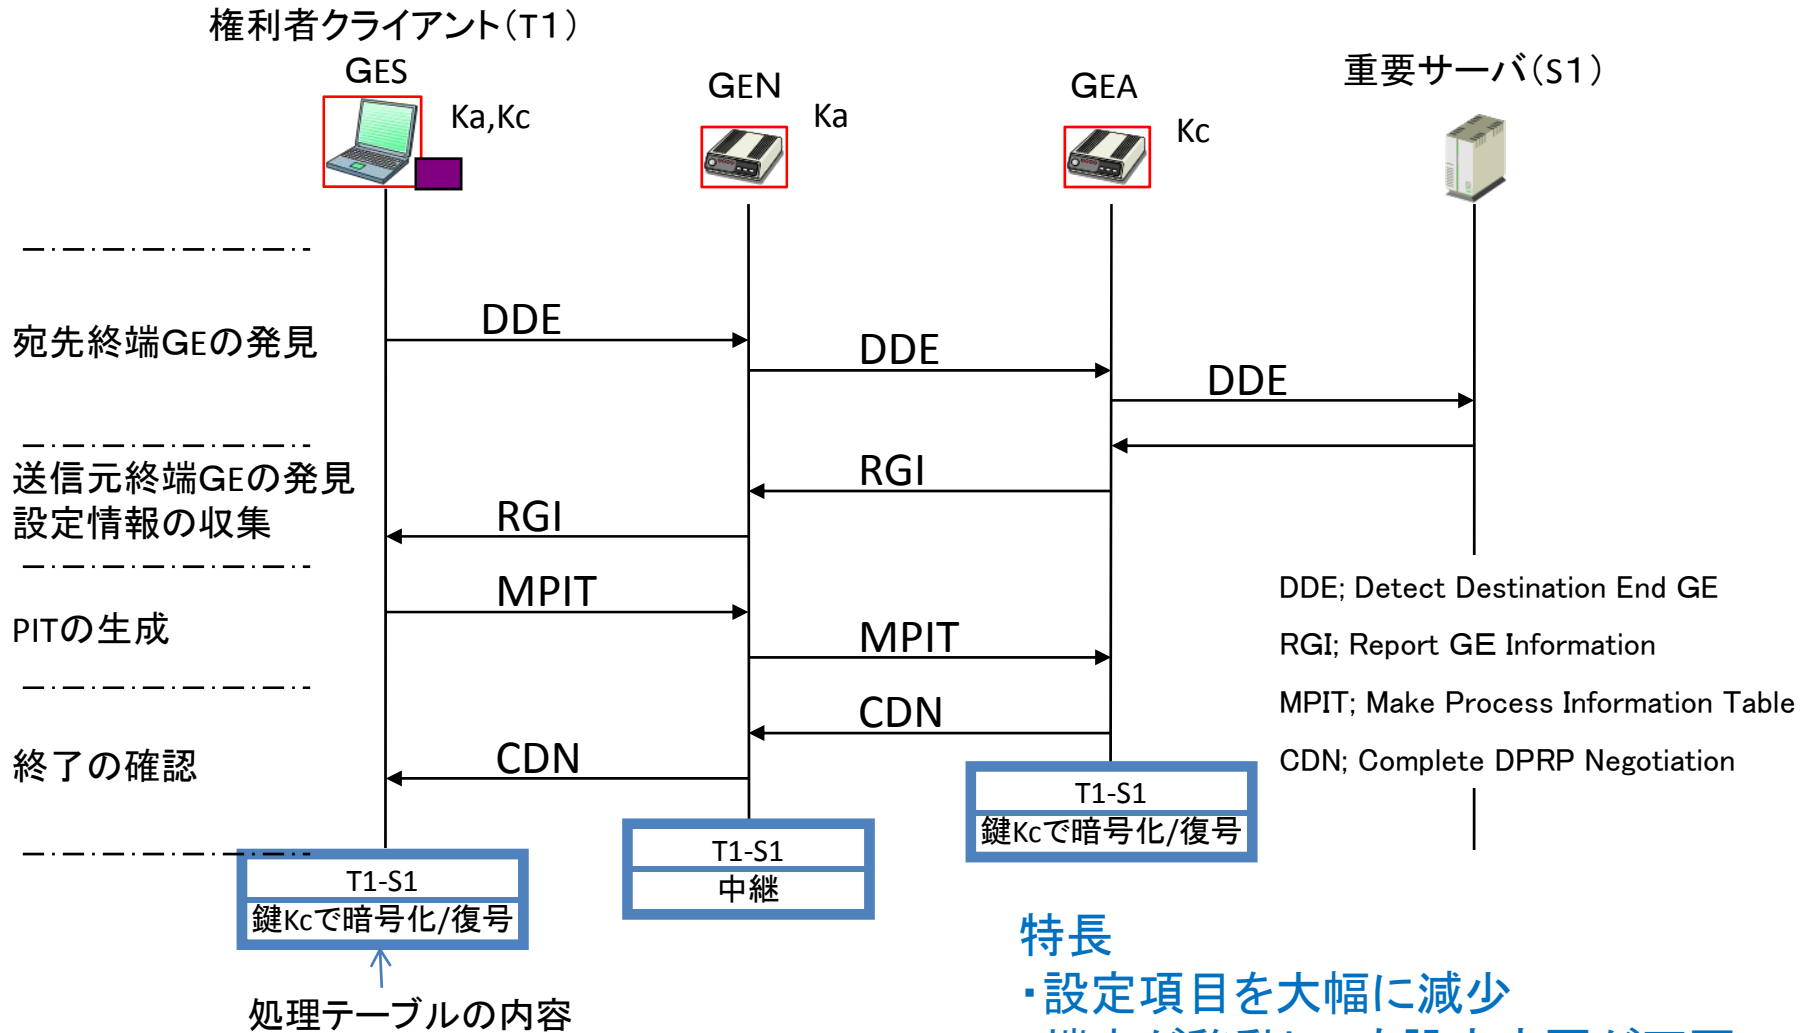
権利者クライアント(T1)

GES

Ka,Kc

GEN

Ka

GEA

Kc

重要サーバ(S1)

宛先終端GEの発見

DDE

DDE

DDE

送信元終端GEの発見
設定情報の収集

RGI

RGI

PITの生成

MPIT

MPIT

終了の確認

CDN

CDN

DDE; Detect Destination End GE

RGI; Report GE Information

MPIT; Make Process Information Table

CDN; Complete DPRP Negotiation

| T1-S1 |
|---|
| 鍵Kcで暗号化/復号 |

| T1-S1 |
|---|
| 中継 |

| T1-S1 |
|---|
| 鍵Kcで暗号化/復号 |

処理テーブルの内容

特長
・設定項目を大幅に減少
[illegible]